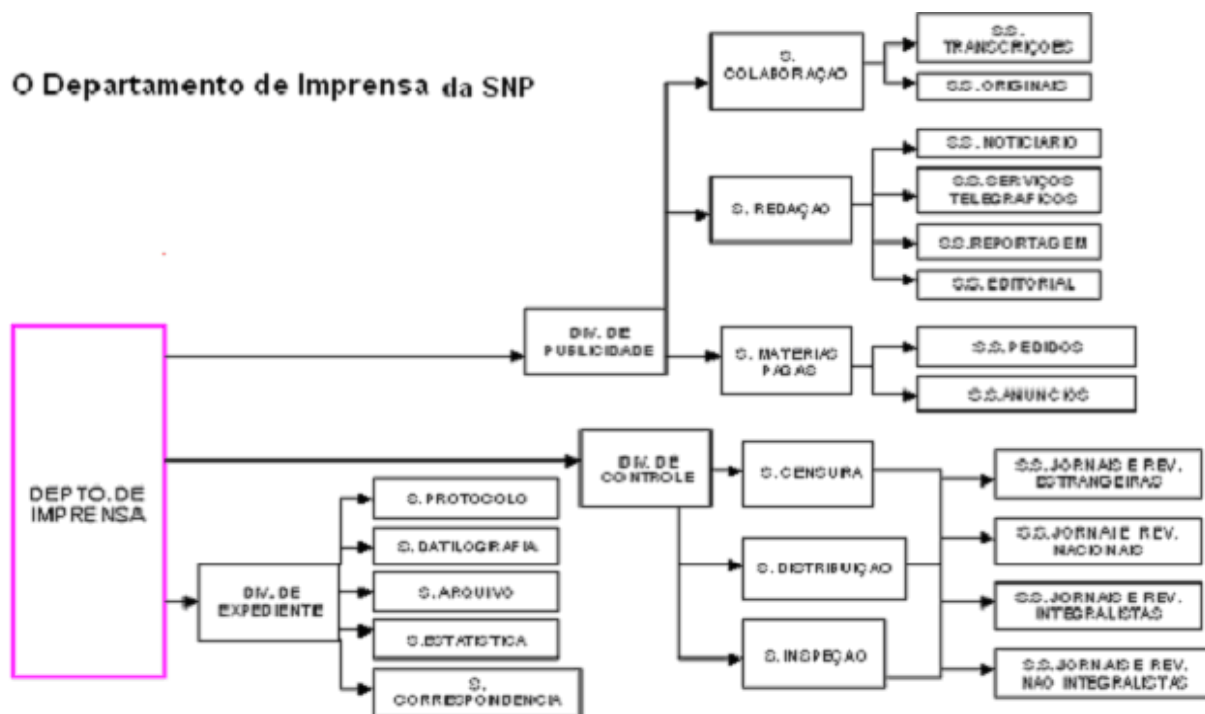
O Departamento de Imprensa da SNP

DEPTO. DE IMPRENSA

DIV. DE PUBLICIDADE

S. COLABORAÇÃO

S.S. TRANSCRIÇÕES

S.S. ORIGINAIS

S. REDAÇÃO

S.S. NOTICIARIO

S.S. SERVIÇOS TELEGRAFICOS

S.S. REPORTAGEM

S.S. EDITORIAL

S. MATERIAS PAGAS

S.S. PEDIDOS

S.S. ANUNCIOS

DIV. DE CONTROLE

S. CENSURA

S. DISTRIBUIÇÃO

S. INSPEÇÃO

S.S. JORNAIS E REV. ESTRANGEIRAS

S.S. JORNAIS E REV. NACIONAIS

S.S. JORNAIS E REV. INTEGRALISTAS

S.S. JORNAIS E REV. NÃO INTEGRALISTAS

DIV. DE EXPEDIENTE

S. PROTOCOLO

S. DATILOGRAFIA

S. ARQUIVO

S. ESTATISTICA

S. CORRESPONDENCIA